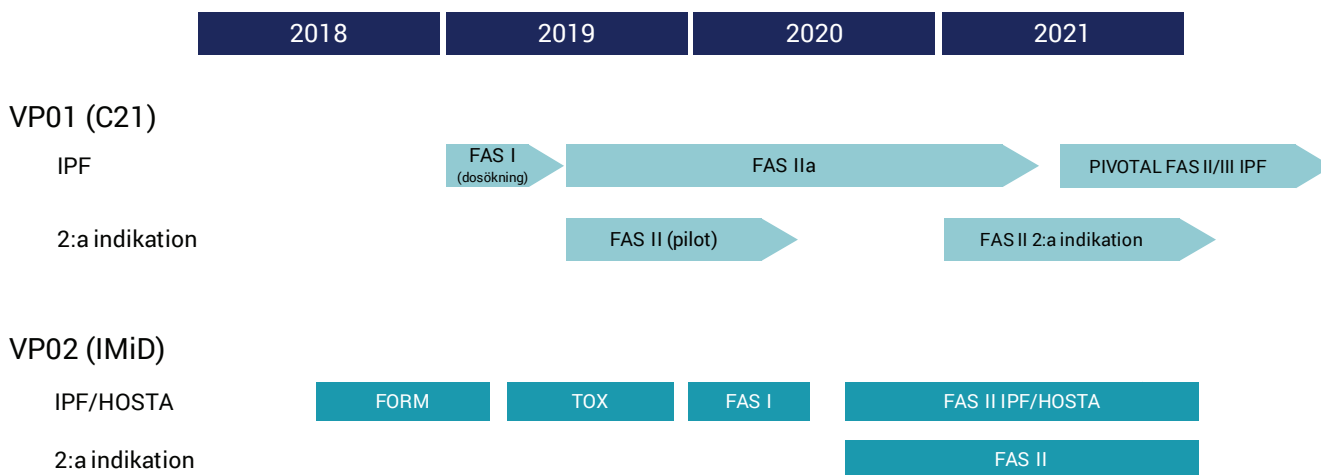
2018 2019 2020 2021

VP01 (C21)

IPF

FAS I (dosökning)

FAS IIa

PIVOTAL FAS II/III IPF

2:a indikation

FAS II (pilot)

FAS II 2:a indikation

VP02 (IMiD)

IPF/HOSTA

FORM

TOX

FAS I

FAS II IPF/HOSTA

2:a indikation

FAS II